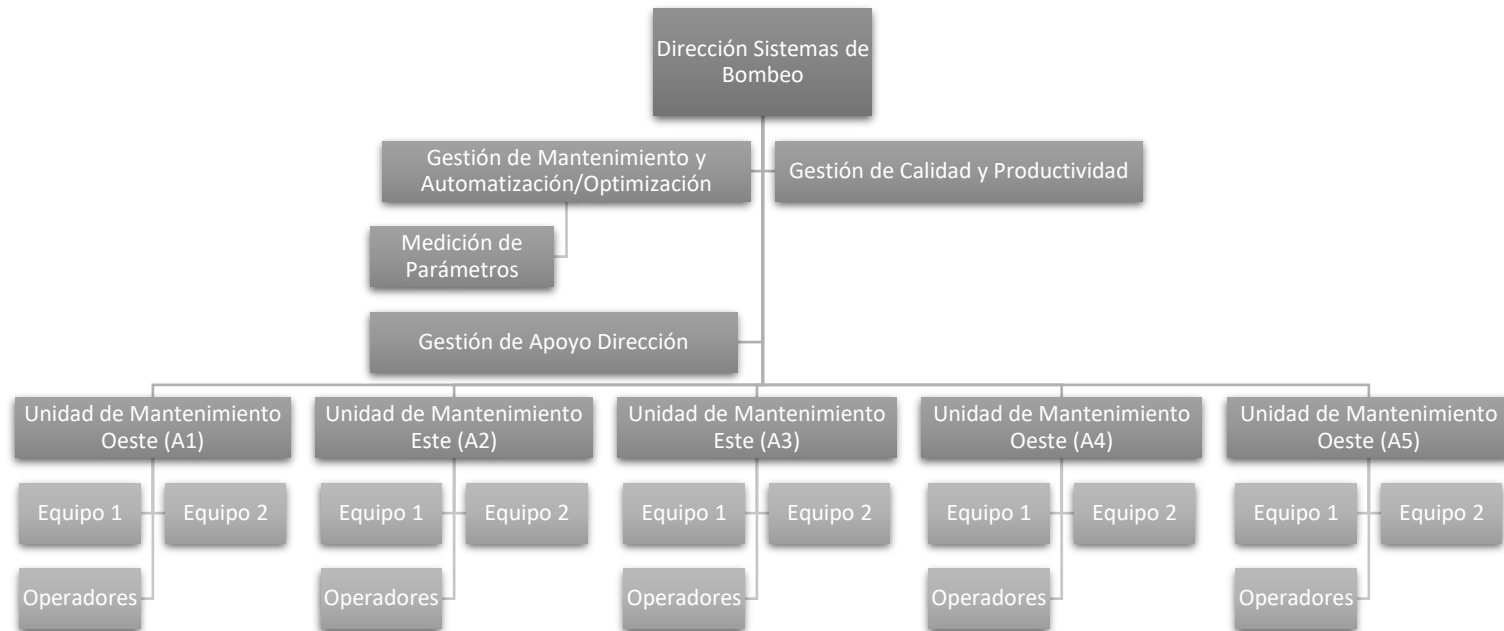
Dirección Sistemas de Bombeo

Gestión de Mantenimiento y Automatización/Optimización

Gestión de Calidad y Productividad

Medición de Parámetros

Gestión de Apoyo Dirección

Unidad de Mantenimiento Oeste (A1)

Equipo 1

Equipo 2

Operadores

Unidad de Mantenimiento Este (A2)

Equipo 1

Equipo 2

Operadores

Unidad de Mantenimiento Este (A3)

Equipo 1

Equipo 2

Operadores

Unidad de Mantenimiento Oeste (A4)

Equipo 1

Equipo 2

Operadores

Unidad de Mantenimiento Oeste (A5)

Equipo 1

Equipo 2

Operadores